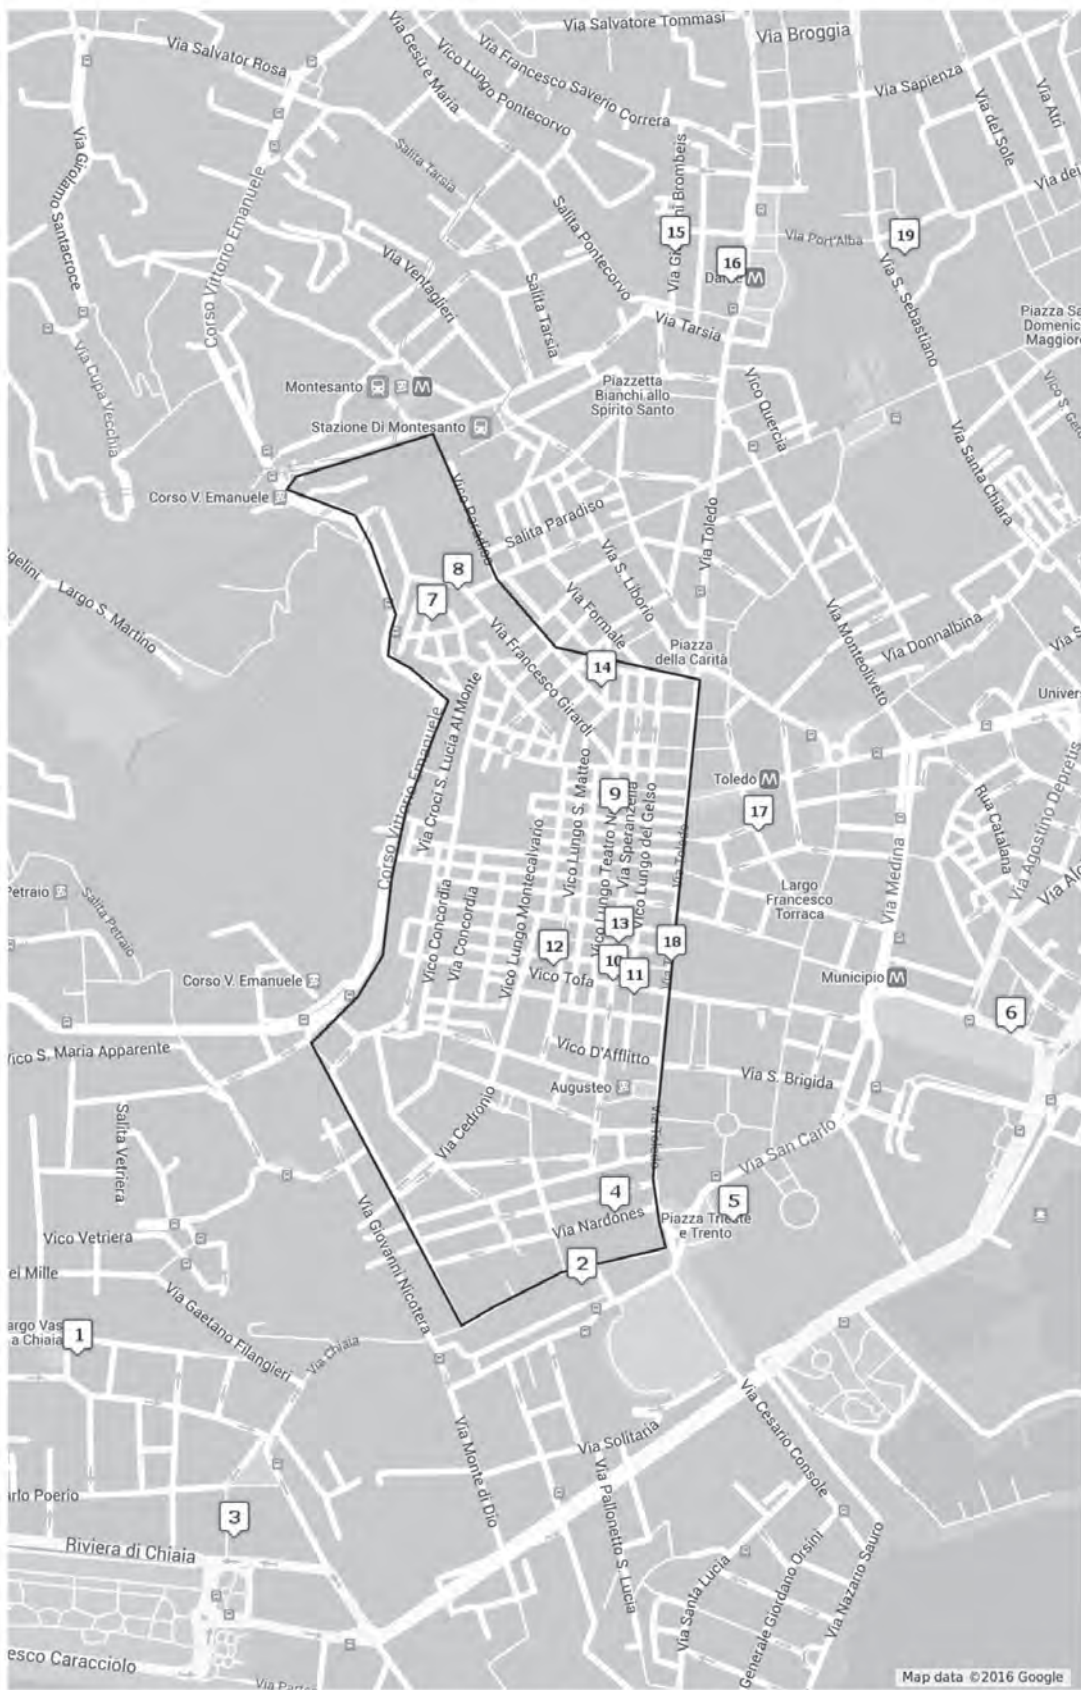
Via Salvatore Tommasi
Via Broggia
Via Salvator Rosa
Via Gesù e Maria
Via Francesco Saverio Correra
Vico Lungo Pontecorvo
Via Sapienza
Via del Sole
Via Atri
Via dei
Via Girolamo Santacroce
Corso Vittorio Emanuele
Salita Tarsia
Salita Pontecorvo
Via Giovanni Brombeis
15
16
Dante
Via Port'Alba
19
Via S. Sebastiano
Piazza San Domenico Maggiore
Via Ventaglieri
Salita Tarsia
Via Tarsia
Via Cupa Vecchia
Montesanto
Piazzetta Bianchi allo Spirito Santo
Vico Quercia
Via Santa Chiara
Stazione Di Montesanto
Corso V. Emanuele
Vico Paradiso
Salita Paradiso
Via S. Liborio
Via Toledo
Largo S. Martino
8
7
Via Formale
Via Francesco Girardi
Piazza della Carità
14
Via Montecalvario
Via Donnalbina
Univer
Via Croci S. Lucia Al Monte
Corso Vittorio Emanuele
Toledo
9
17
Vico Lungo S. Matteo
Vico Lungo Teatro Nuovo
Via Speranzella
Vico Lungo del Gelso
Via Toledo
Rua Catalana
Via Agostino Depretis
Via Medina
Vico Lungo Montecalvario
Vico Concordia
Via Concordia
Largo Francesco Torraca
Petraio
Salita Petraio
13
12
18
10
11
Vico Tofa
Corso V. Emanuele
Municipio
6
Vico S. Maria Apparente
Vico D'Afflitto
Augusteo
Via S. Brigida
Salita Vetreria
Via Cedronio
Via Toledo
Via San Carlo
4
5
Via Nardones
Piazza Trieste e Trento
Vico Vetreria
Via Giovanni Nicotera
2
Mille
Largo Vasto a Chiaia
1
Via Gaetano Filangieri
Via Chiaia
Via Cesario Console
Via Monte di Dio
Via Solitaria
Via Pallonetto S. Lucia
Carlo Poerio
3
Riviera di Chiaia
Via Santa Lucia
Generale Giordano Orsini
Via Nazario Sauro
Francesco Caracciolo
Via Partenope
Map data ©2016 Google